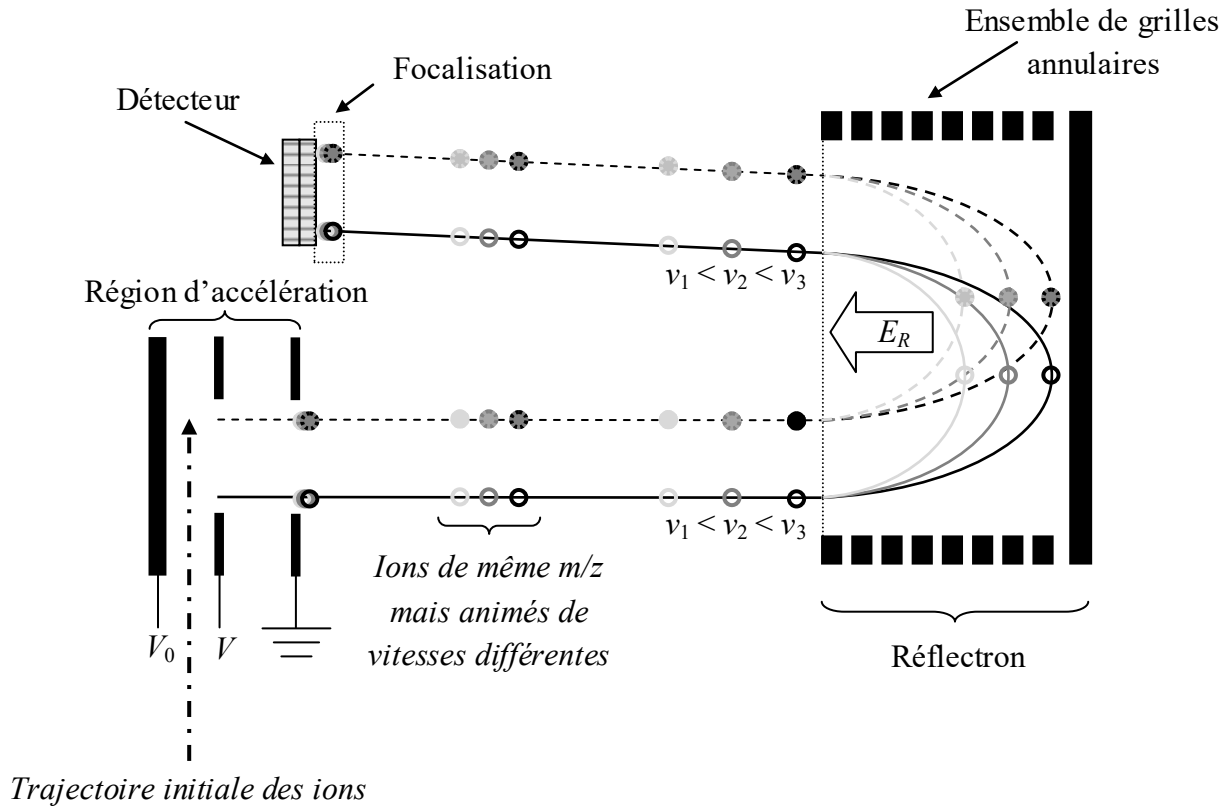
Ensemble de grilles annulaires

Focalisation

Détecteur

$v_1 < v_2 < v_3$

Région d'accélération

$E_R$

$v_1 < v_2 < v_3$

Ions de même m/z mais animés de vitesses différentes

$V_0$

$V$

Réflectron

Trajectoire initiale des ions